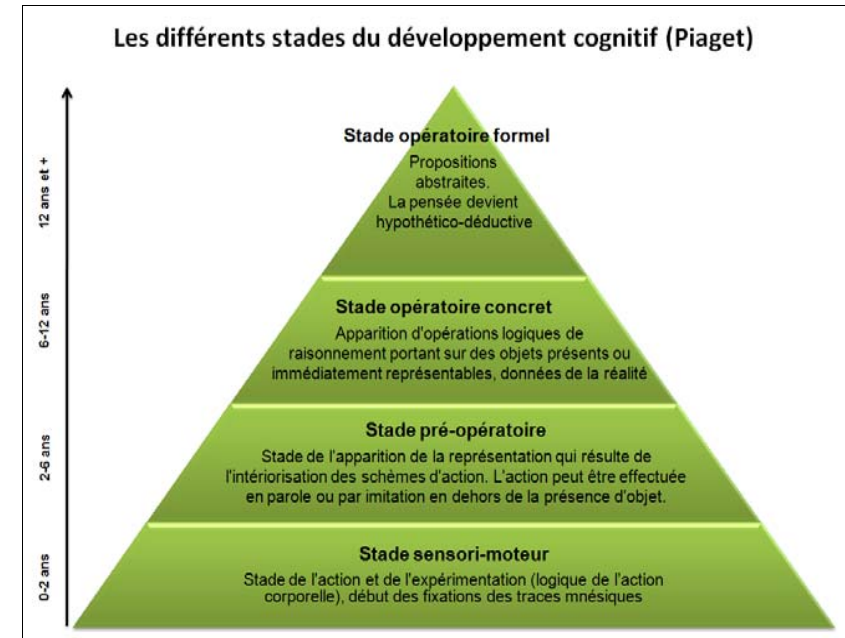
Les différents stades du développement cognitif (Piaget)

12 ans et +

Stade opératoire formel
Propositions abstraites.
La pensée devient hypothético-déductive

6-12 ans

Stade opératoire concret
Apparition d'opérations logiques de raisonnement portant sur des objets présents ou immédiatement représentables, données de la réalité

2-6 ans

Stade pré-opératoire
Stade de l'apparition de la représentation qui résulte de l'intériorisation des schèmes d'action. L'action peut être effectuée en parole ou par imitation en dehors de la présence d'objet.

0-2 ans

Stade sensori-moteur
Stade de l'action et de l'expérimentation (logique de l'action corporelle), début des fixations des traces mnésiques